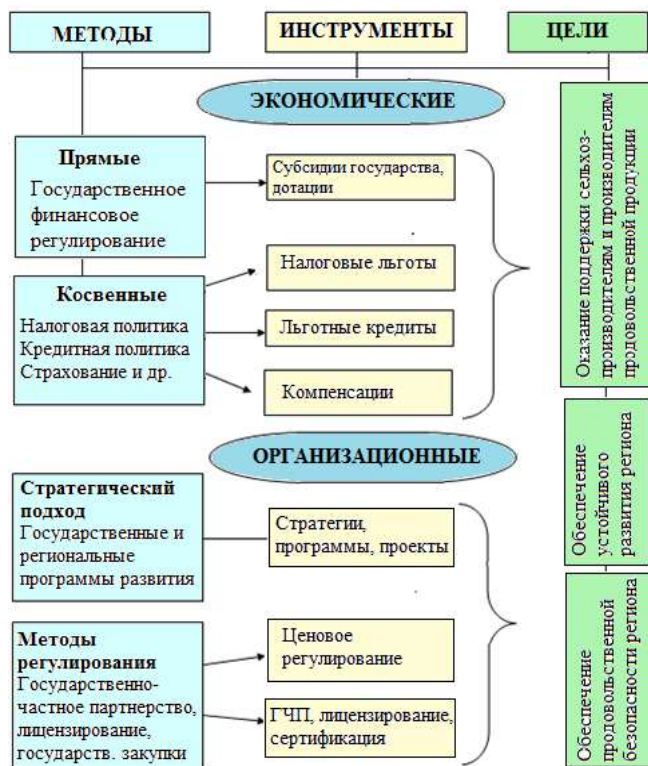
МЕТОДЫ

ИНСТРУМЕНТЫ

ЦЕЛИ

ЭКОНОМИЧЕСКИЕ

Прямые
Государственное финансовое регулирование

Субсидии государства, дотации

Налоговые льготы

Косвенные
Налоговая политика
Кредитная политика
Страхование и др.

Льготные кредиты

Компенсации

Оказание поддержки сельхоз-производителям и производителям продовольственной продукции

ОРГАНИЗАЦИОННЫЕ

Стратегический подход
Государственные и региональные программы развития

Стратегии, программы, проекты

Обеспечение устойчивого развития региона

Методы регулирования
Государственно-частное партнерство, лицензирование, государств. закупки

Ценовое регулирование

ГЧП, лицензирование, сертификация

Обеспечение продовольственной безопасности региона